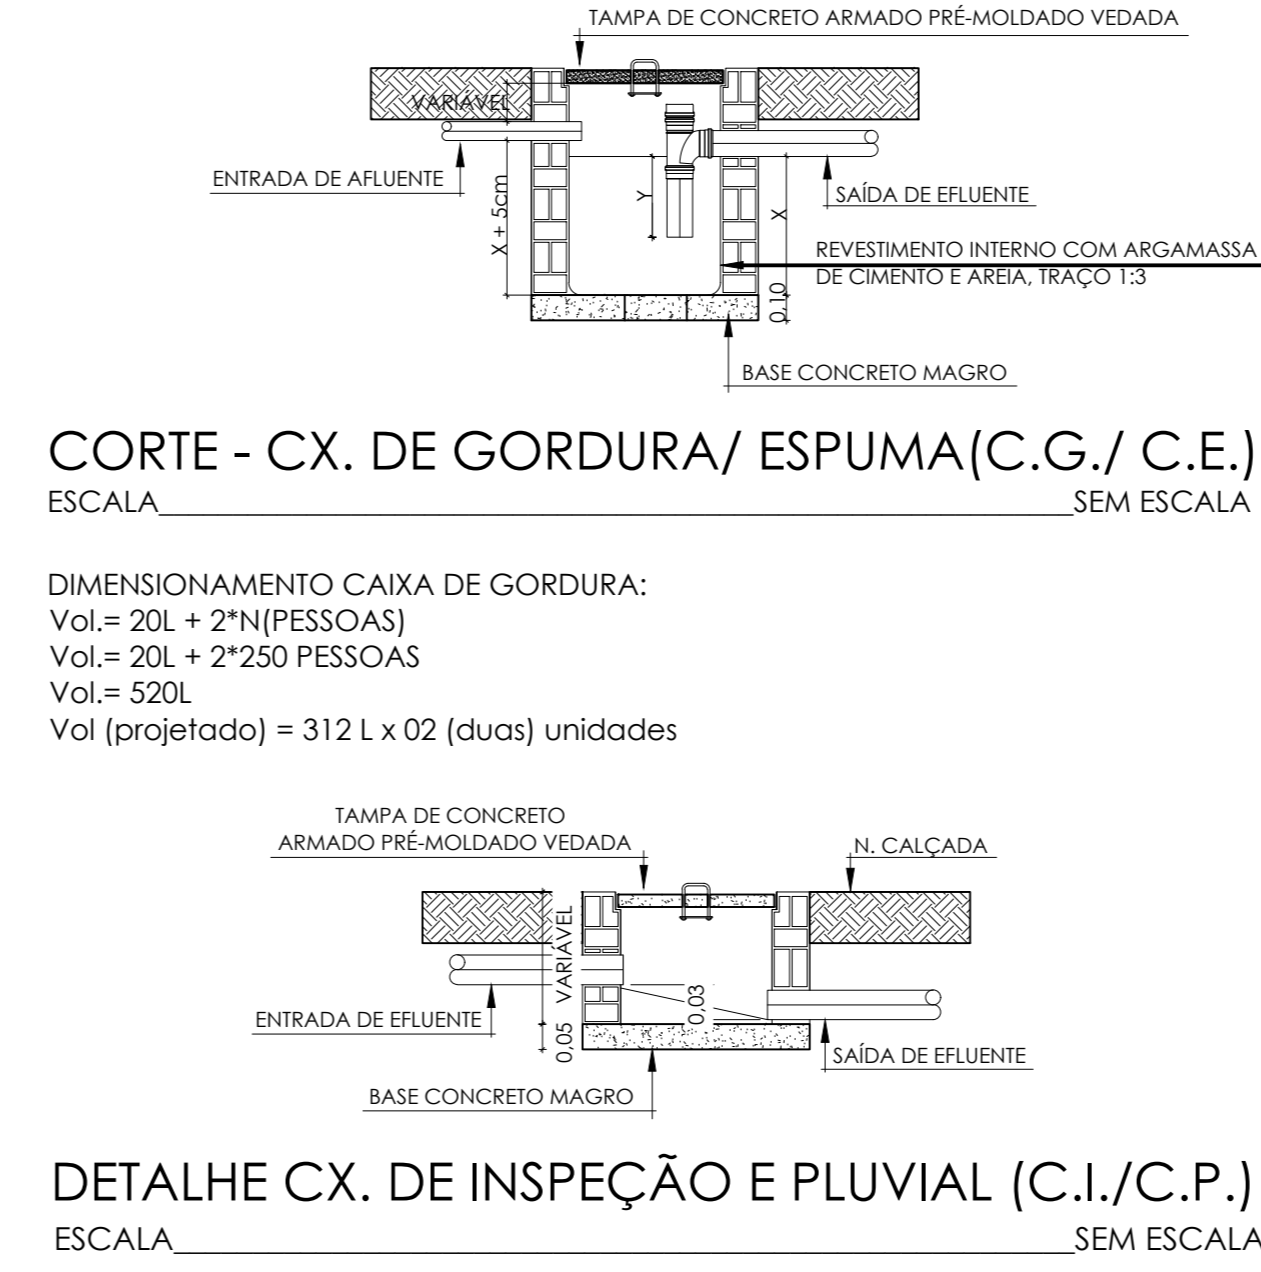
TAMPA DE CONCRETO ARMADO PRÉ-MOLDADO VEDADA

VARIÁVEL

ENTRADA DE AFLUENTE

X + 5cm

Y

X

SAÍDA DE EFLUENTE

REVESTIMENTO INTERNO COM ARGAMASSA DE CIMENTO E AREIA, TRAÇO 1:3

0,10

BASE CONCRETO MAGRO

CORTE - CX. DE GORDURA/ ESPUMA(C.G./ C.E.)

ESCALA SEM ESCALA

DIMENSIONAMENTO CAIXA DE GORDURA:
Vol.= 20L + 2*N(PESSOAS)
Vol.= 20L + 2*250 PESSOAS
Vol.= 520L
Vol (projetado) = 312 L x 02 (duas) unidades

TAMPA DE CONCRETO ARMADO PRÉ-MOLDADO VEDADA

N. CALÇADA

VARIÁVEL

0,03

ENTRADA DE EFLUENTE

0,05

SAÍDA DE EFLUENTE

BASE CONCRETO MAGRO

DETALHE CX. DE INSPEÇÃO E PLUVIAL (C.I./C.P.)

ESCALA SEM ESCALA